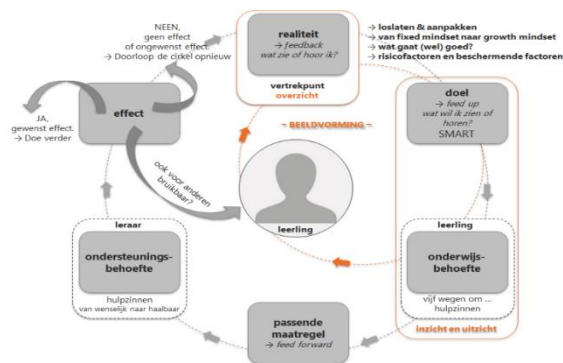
NEEN, geen effect of ongewenst effect. → Doorloop de cirkel opnieuw

realiteit
→ feedback
wat zie of hoor ik?

vertrekpunt
overzicht

→ loslaten & aanpakken
→ van fixed mindset naar growth mindset
→ wat gaat (wel) goed?
→ risicofactoren en beschermende factoren

JA, gewenst effect. → Doe verder

effect

~ BEELDVORMING ~

doel
→ feed up
wat wil ik zien of horen?
SMART

ook voor anderen bruikbaar?

leerling

leraar

ondersteunings-behoefte

hulpzinnen
van wenselijk naar haalbaar

leerling

onderwijs-behoefte

vijf wegen om ...
hulpzinnen

inzicht en uitzicht

passende maatregel
→ feed forward